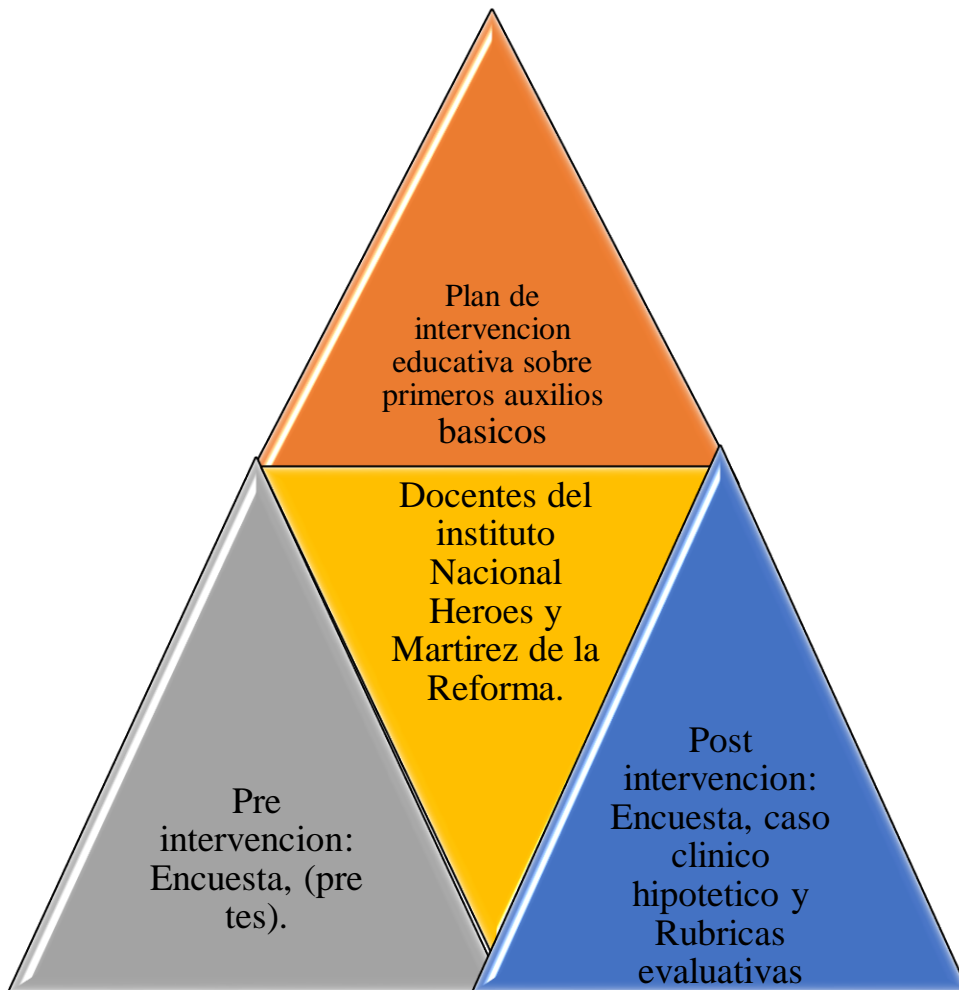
Plan de intervencion educativa sobre primeros auxilios basicos

Docentes del instituto Nacional Heroes y Martirez de la Reforma.

Pre intervencion: Encuesta, (pre tes).

Post intervencion: Encuesta, caso clinico hipotetico y Rubricas evaluativas